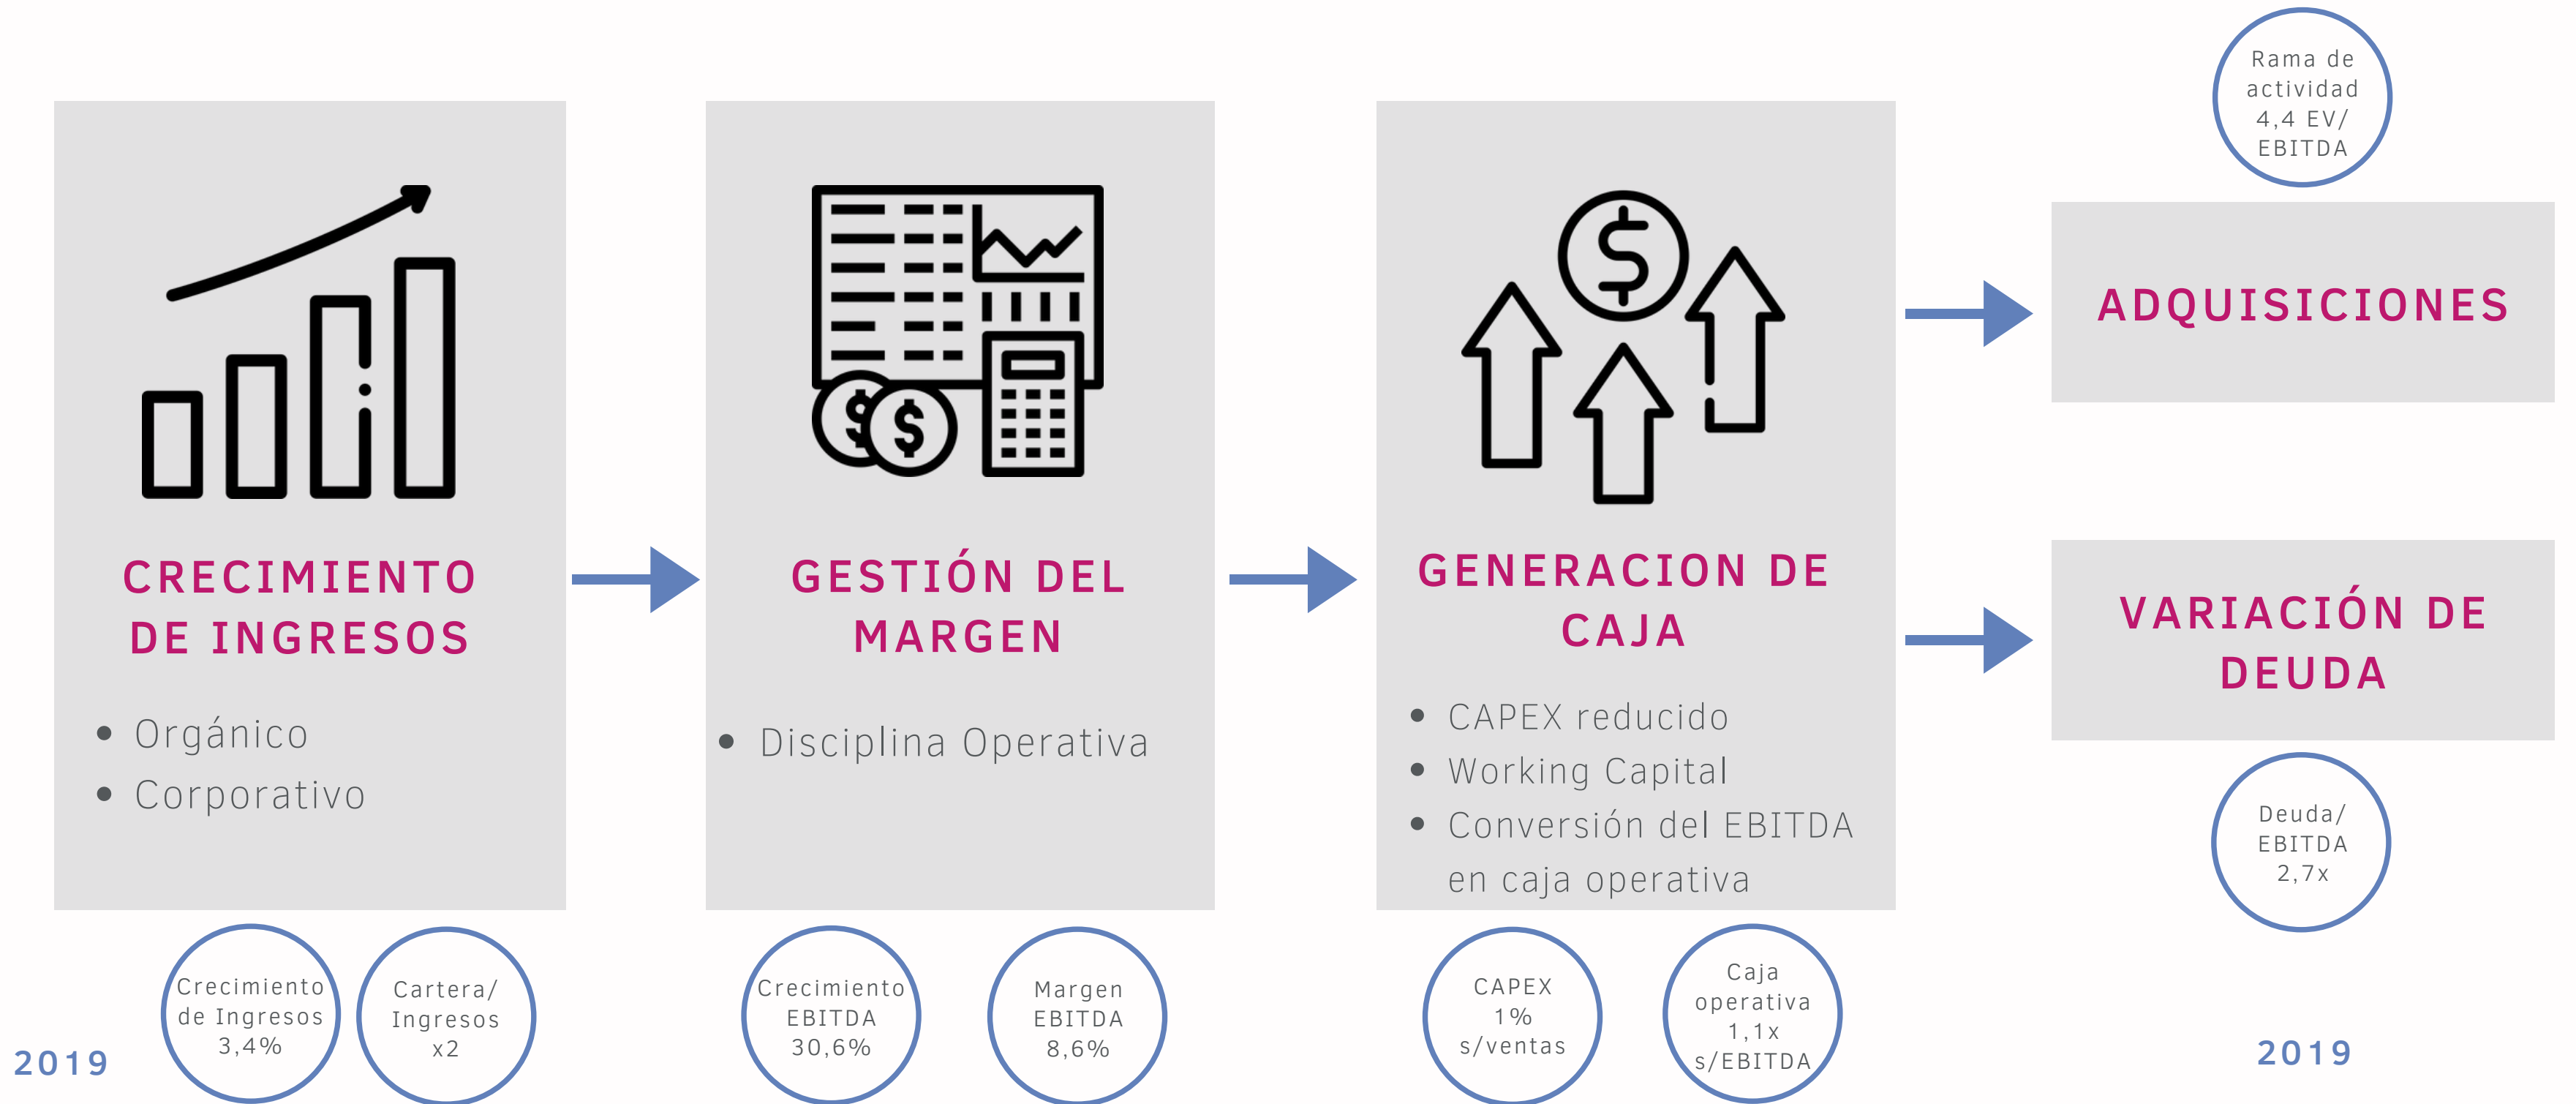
CRECIMIENTO DE INGRESOS

- Orgánico
- Corporativo

2019

Crecimiento de Ingresos 3,4%

Cartera/ Ingresos x2

GESTIÓN DEL MARGEN

- Disciplina Operativa

Crecimiento EBITDA 30,6%

Margen EBITDA 8,6%

GENERACION DE CAJA

- CAPEX reducido
- Working Capital
- Conversión del EBITDA en caja operativa

CAPEX 1% s/ventas

Caja operativa 1,1x s/EBITDA

Rama de actividad 4,4 EV/ EBITDA

ADQUISICIONES

VARIACIÓN DE DEUDA

Deuda/ EBITDA 2,7x

2019